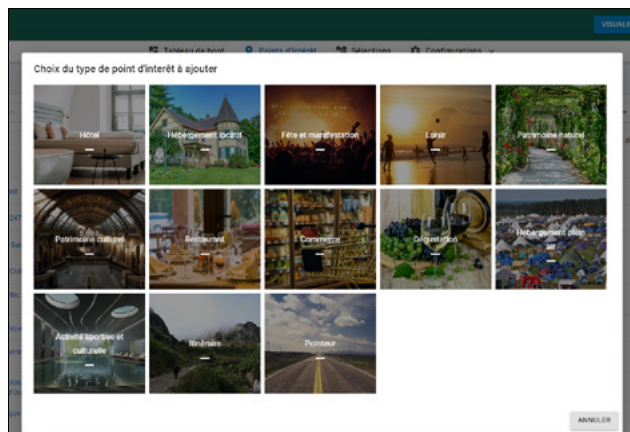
VISUALI

Tableau de bord Points d'intérêt Sélections Configurations

Choix du type de point d'intérêt à ajouter

Hôtel

Hébergement locatif

Fête et manifestation

Loisir

Patrimoine naturel

Patrimoine culturel

Restaurant

Commerce

Dégustation

Hébergement plein air

Activité sportive et culturelle

Itinéraire

Pointeur

ANNULER